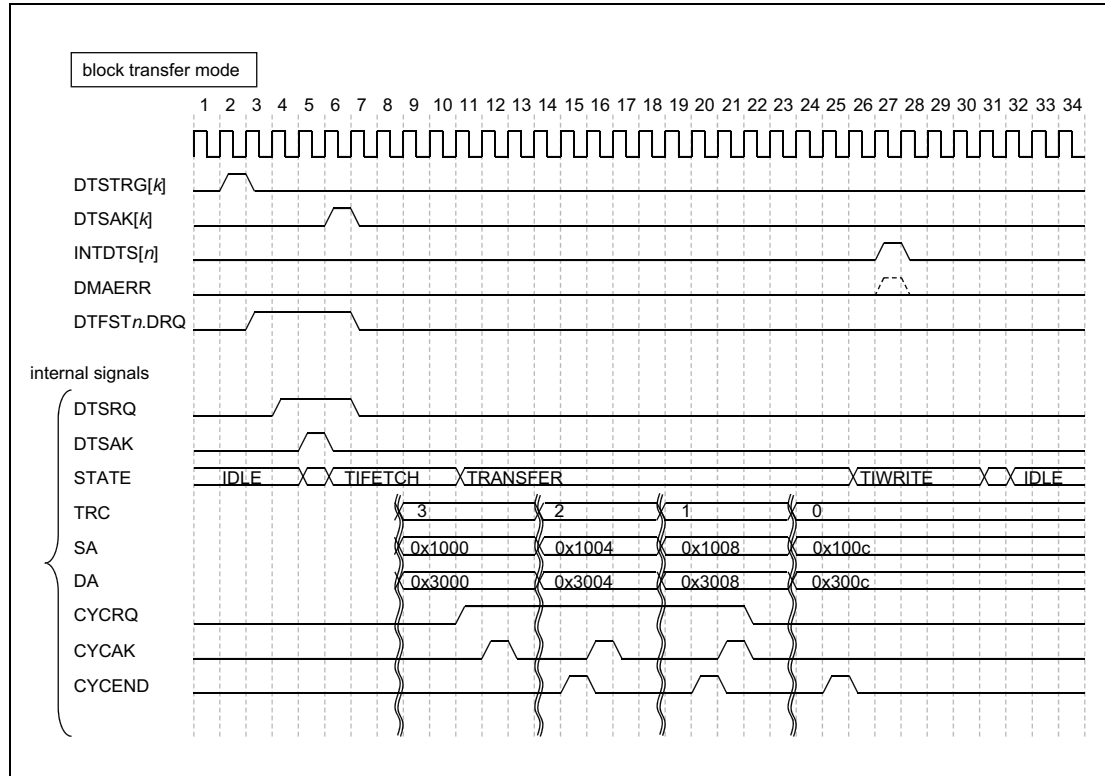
block transfer mode

1 2 3 4 5 6 7 8 9 10 11 12 13 14 15 16 17 18 19 20 21 22 23 24 25 26 27 28 29 30 31 32 33 34

DTSTRG[*k*]

DTSAK[*k*]

INTDTS[*n*]

DMAERR

DTFST*n*.DRQ

internal signals

DTSRQ

DTSAK

STATE IDLE TIFETCH TRANSFER TIWRITE IDLE

TRC 3 2 1 0

SA 0x1000 0x1004 0x1008 0x100c

DA 0x3000 0x3004 0x3008 0x300c

CYCRQ

CYCAK

CYCEND